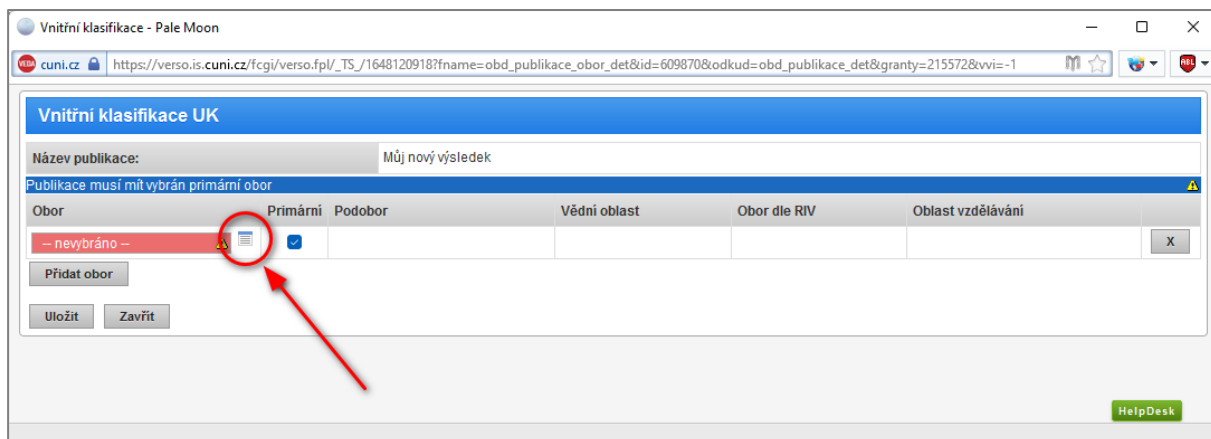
Vnitřní klasifikace - Pale Moon

cuni.cz https://verso.is.cuni.cz/fcgi/verso.fpl/_TS_/1648120918?fname=obd_publikace_obor_det&id=609870&odkud=obd_publikace_det&granty=215572&vvi=-1

Vnitřní klasifikace UK

Název publikace: Můj nový výsledek

Publikace musí mít vybrán primární obor

| Obor | Primární | Podobor | Vědní oblast | Obor dle RIV | Oblast vzdělávání | |
|---|---|---|---|---|---|---|
| -- nevybráno -- | | | | | | X |

Přidat obor

Uložit Zavřít

HelpDesk